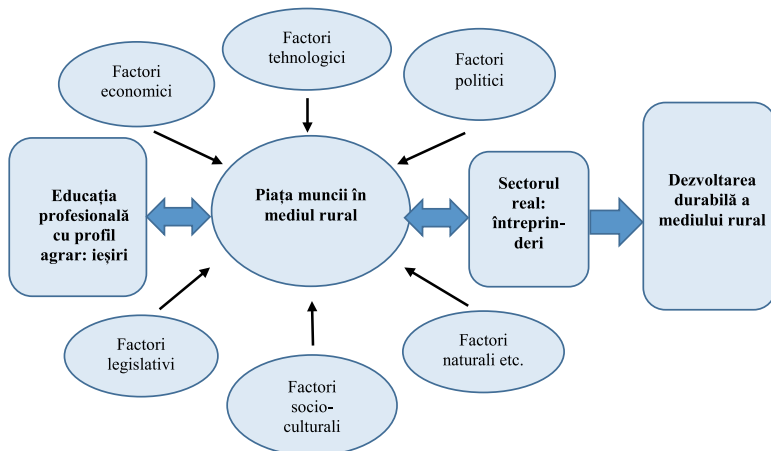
Factori tehnologici

Factori economici

Factori politici

Educația profesională cu profil agrar: ieșiri

Piața muncii în mediul rural

Sectorul real: întreprinderi

Dezvoltarea durabilă a mediului rural

Factori legislativi

Factori naturali etc.

Factori socio-culturali